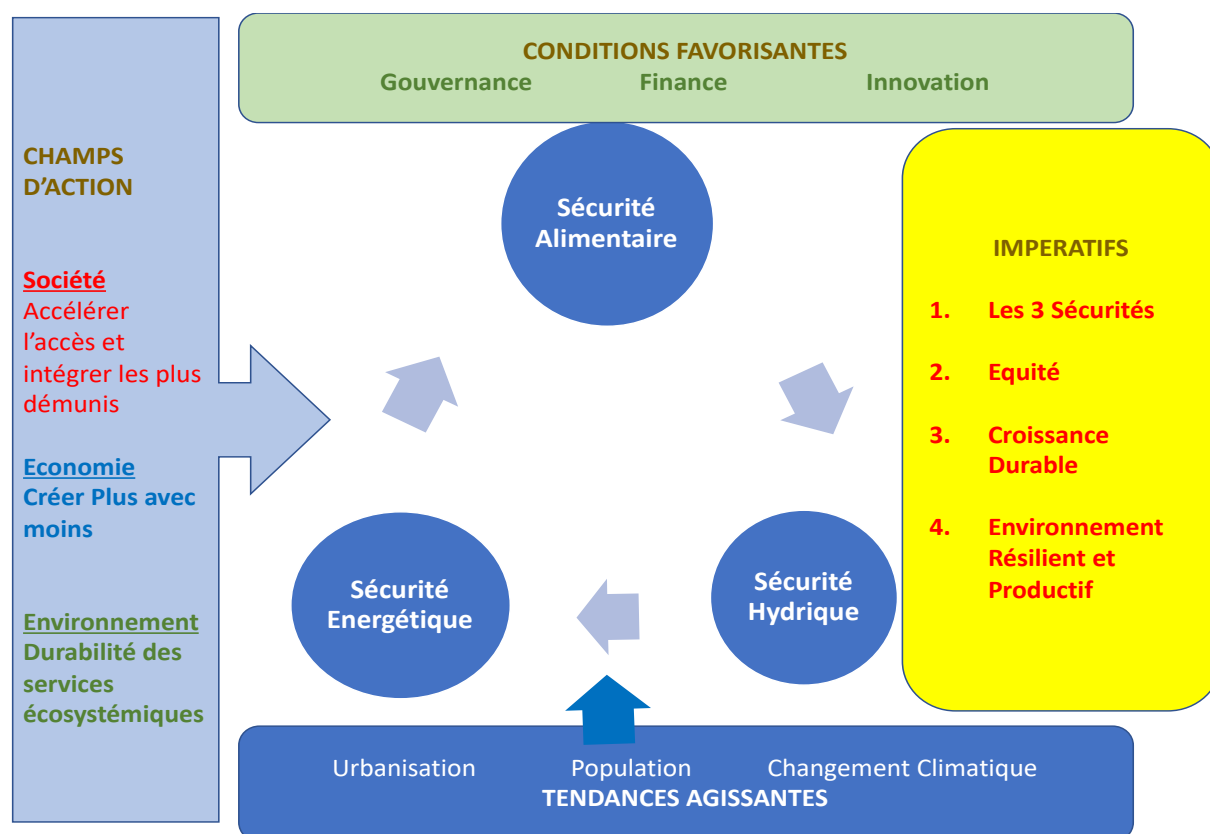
CONDITIONS FAVORISANTES
Gouvernance Finance Innovation

CHAMPS D'ACTION

Société
Accélérer l'accès et intégrer les plus démunis

Economie
Créer Plus avec moins

Environnement
Durabilité des services écosystémiques

Sécurité Alimentaire

Sécurité Energétique

Sécurité Hydrique

IMPERATIFS

1. Les 3 Sécurités

2. Equité

3. Croissance Durable

4. Environnement Résilient et Productif

Urbanisation Population Changement Climatique
TENDANCES AGISSANTES